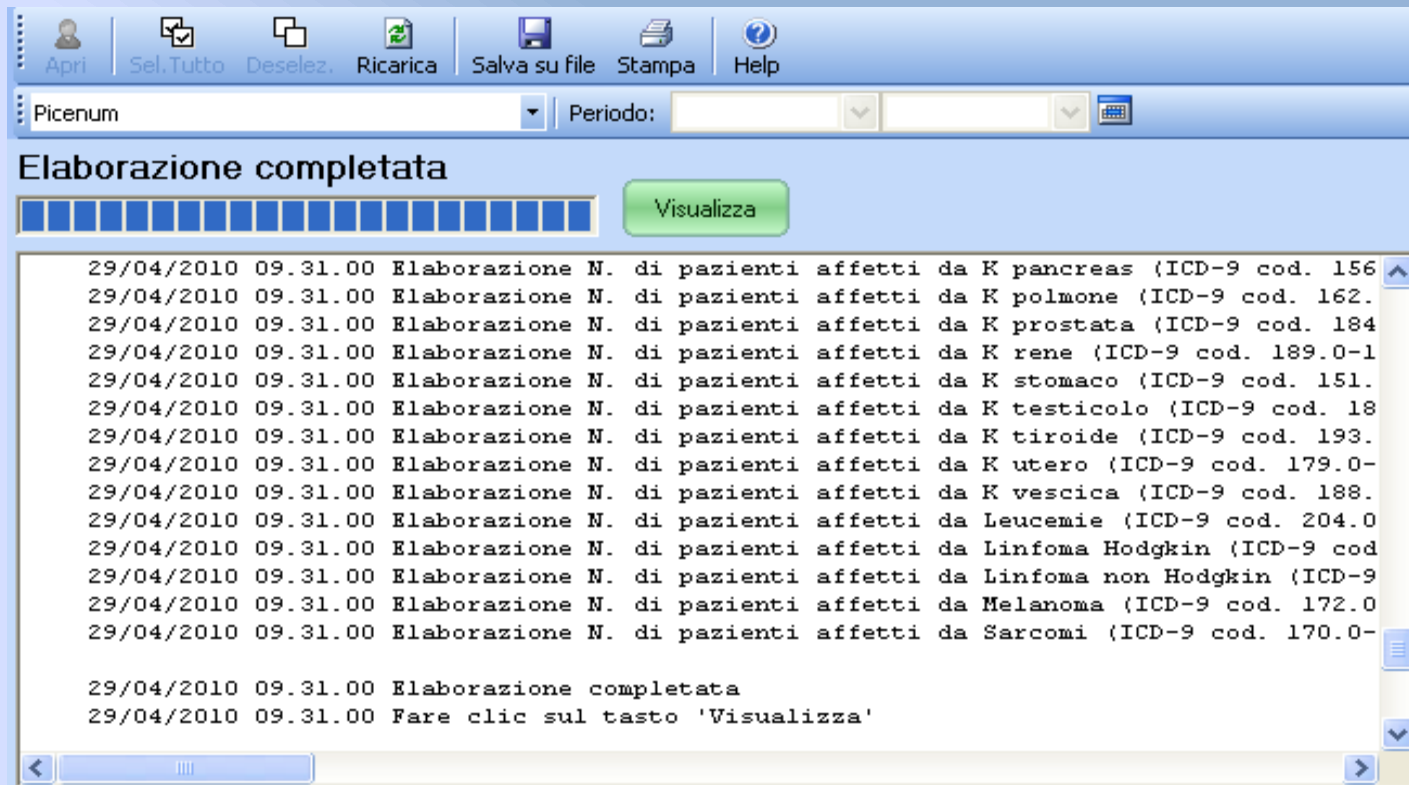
Apri Sel.Tutto Deselez. Ricarica Salva su file Stampa Help

Picenum

Periodo:

Elaborazione completata

Visualizza

29/04/2010 09.31.00 Elaborazione N. di pazienti affetti da K pancreas (ICD-9 cod. 156
29/04/2010 09.31.00 Elaborazione N. di pazienti affetti da K polmone (ICD-9 cod. 162.
29/04/2010 09.31.00 Elaborazione N. di pazienti affetti da K prostata (ICD-9 cod. 184
29/04/2010 09.31.00 Elaborazione N. di pazienti affetti da K rene (ICD-9 cod. 189.0-1
29/04/2010 09.31.00 Elaborazione N. di pazienti affetti da K stomaco (ICD-9 cod. 151.
29/04/2010 09.31.00 Elaborazione N. di pazienti affetti da K testicolo (ICD-9 cod. 18
29/04/2010 09.31.00 Elaborazione N. di pazienti affetti da K tiroide (ICD-9 cod. 193.
29/04/2010 09.31.00 Elaborazione N. di pazienti affetti da K utero (ICD-9 cod. 179.0-
29/04/2010 09.31.00 Elaborazione N. di pazienti affetti da K vescica (ICD-9 cod. 188.
29/04/2010 09.31.00 Elaborazione N. di pazienti affetti da Leucemie (ICD-9 cod. 204.0
29/04/2010 09.31.00 Elaborazione N. di pazienti affetti da Linfoma Hodgkin (ICD-9 cod
29/04/2010 09.31.00 Elaborazione N. di pazienti affetti da Linfoma non Hodgkin (ICD-9
29/04/2010 09.31.00 Elaborazione N. di pazienti affetti da Melanoma (ICD-9 cod. 172.0
29/04/2010 09.31.00 Elaborazione N. di pazienti affetti da Sarcomi (ICD-9 cod. 170.0-

29/04/2010 09.31.00 Elaborazione completata
29/04/2010 09.31.00 Fare clic sul tasto 'Visualizza'